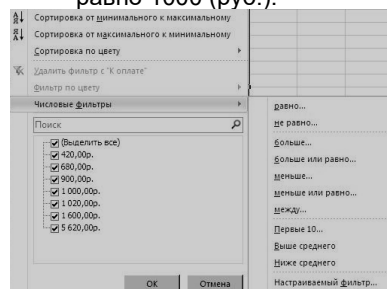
равно 1000 (рис.).

Сортировка от минимального к максимальному
Сортировка от максимального к минимальному
Сортировка по цвету
Удалить фильтр с "К оплате"
Фильтр по цвету
Числовые фильтры
Поиск
(Выделить все)
420,00р.
680,00р.
900,00р.
1 000,00р.
1 020,00р.
1 600,00р.
5 620,00р.
ОК
Отмена

равно...
не равно...
больше...
больше или равно...
меньше...
меньше или равно...
между...
Первые 10...
Выше среднего
Ниже среднего
Настраиваемый фильтр...